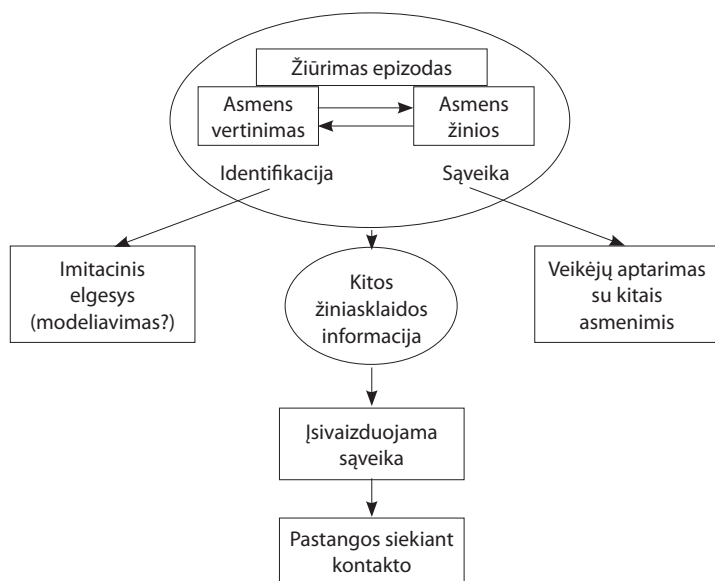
Žiūrimas epizodas

Asmens vertinimas

Asmens žinios

Identifikacija

Sąveika

Imitacinis elgesys (modeliavimas?)

Kitos žiniasklaidos informacija

Veikėjų aptarimas su kitais asmenimis

Įsivaizduojama sąveika

Pastangos siekiant kontakto